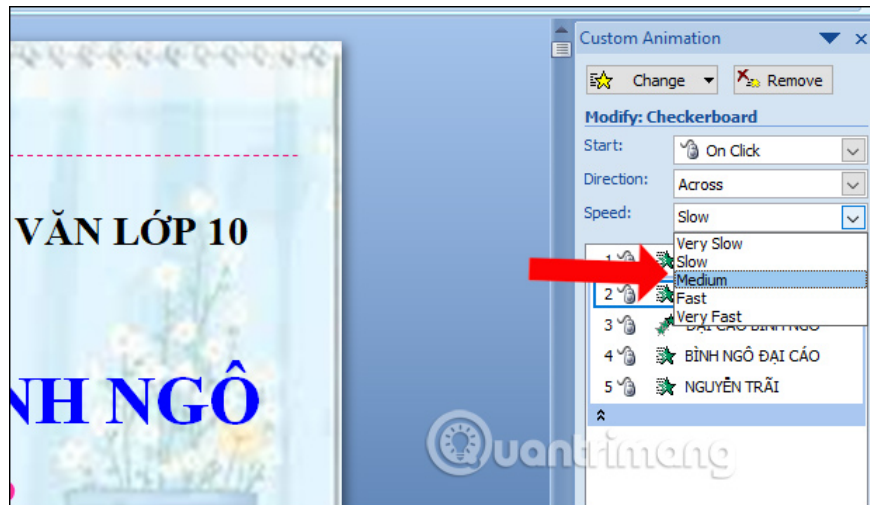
VĂN LỚP 10

NH NGÔ

Custom Animation

Change

Remove

Modify: Checkerboard

Start: On Click

Direction: Across

Speed: Slow

Very Slow
Slow
Medium
Fast
Very Fast

1
2
3 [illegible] ĐẠI CÁO BÌNH NGÔ
4 BÌNH NGÔ ĐẠI CÁO
5 NGUYỄN TRÃI

Quantrimang